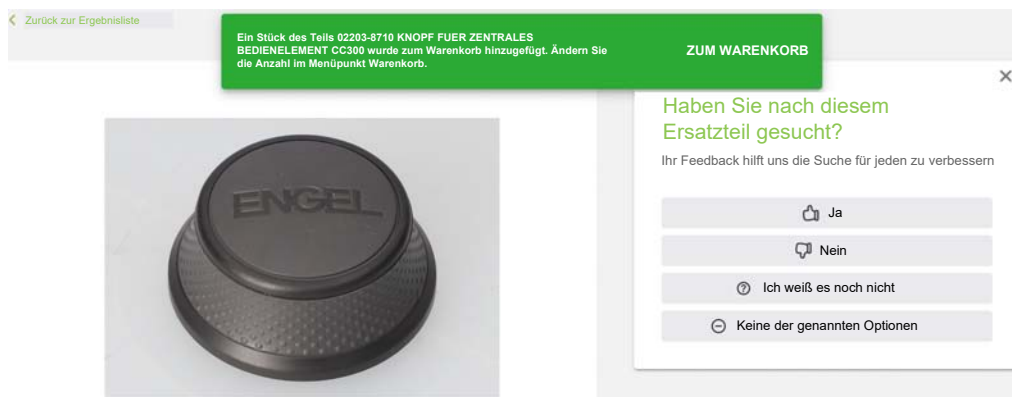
Zurück zur Ergebnisliste

Ein Stück des Teils 02203-8710 KNOPF FUER ZENTRALES BEDIENELEMENT CC300 wurde zum Warenkorb hinzugefügt. Ändern Sie die Anzahl im Menüpunkt Warenkorb.

ZUM WARENKORB

ENGEL

Haben Sie nach diesem Ersatzteil gesucht?

Ihr Feedback hilft uns die Suche für jeden zu verbessern

Ja

Nein

Ich weiß es noch nicht

Keine der genannten Optionen